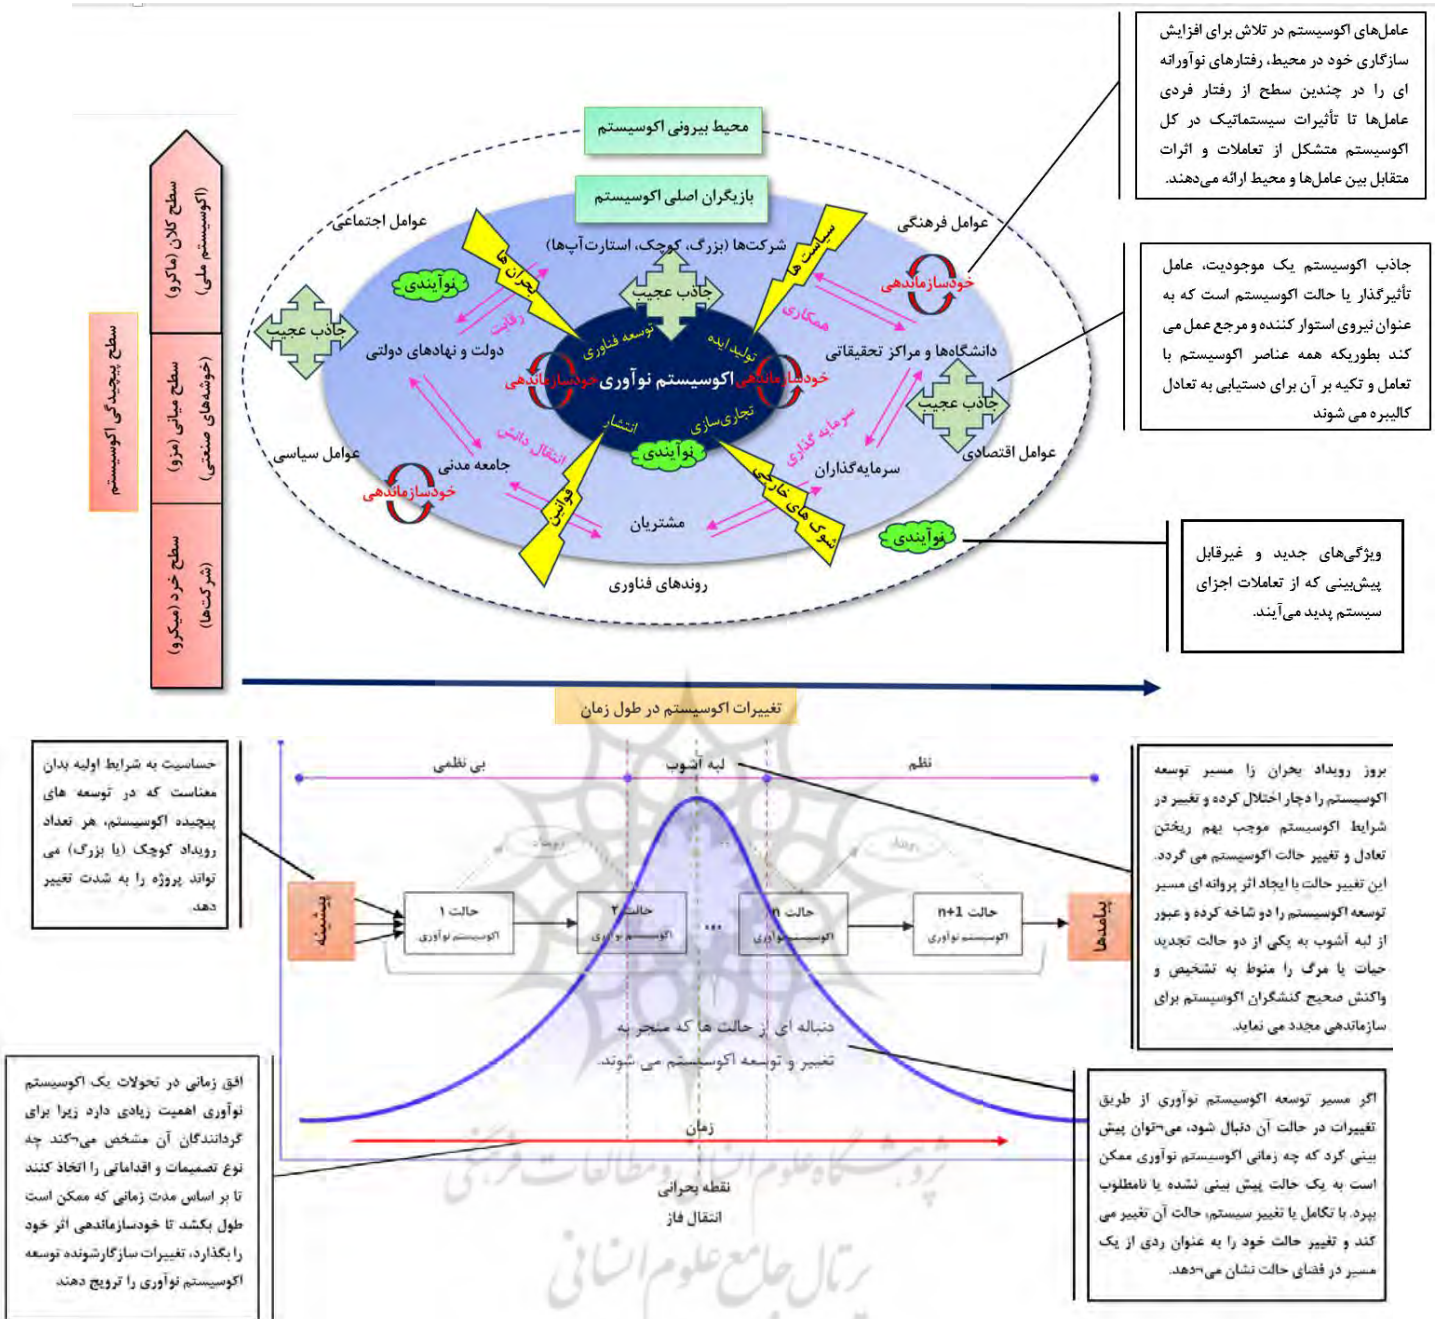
عامل‌های اکوسیستم در تلاش برای افزایش سازگاری خود در محیط، رفتارهای نوآورانه ای را در چندین سطح از رفتار فردی عامل‌ها تا تأثیرات سیستماتیک در کل اکوسیستم متشکل از تعاملات و اثرات متقابل بین عامل‌ها و محیط ارائه می‌دهند.

محیط بیرونی اکوسیستم

بازیگران اصلی اکوسیستم

سطح کلان (ماکرو) (اکوسیستم ملی)

سطح میانی (مزو) (خوشه‌های صنعتی)

سطح خرد (میکرو) (شرکت‌ها)

سطح پیچیدگی اکوسیستم

عوامل اجتماعی

عوامل فرهنگی

شرکت‌ها (بزرگ، کوچک، استارت‌آپ‌ها)

بحران ها

سیاست ها

نوآیندی

جاذب عجیب

خودسازماندهی

رقابت

همکاری

دولت و نهادهای دولتی

دانشگاه‌ها و مراکز تحقیقاتی

توسعه فناوری

تولید ایده

اکوسیستم نوآوری

تجاری سازی

انتشار

انتقال دانش

سرمایه گذاری

جاذب اکوسیستم یک موجودیت، عامل تأثیرگذار یا حالت اکوسیستم است که به عنوان نیروی استوار کننده و مرجع عمل می کند بطوریکه همه عناصر اکوسیستم با تعامل و تکیه بر آن برای دستیابی به تعادل کالیبره می شوند

عوامل سیاسی

جامعه مدنی

عوامل اقتصادی

سرمایه‌گذاران

قوانین

شوک های خارجی

مشتریان

روندهای فناوری

ویژگی‌های جدید و غیرقابل پیش‌بینی که از تعاملات اجزای سیستم پدید می‌آیند.

تغییرات اکوسیستم در طول زمان

حساسیت به شرایط اولیه بدان معناست که در توسعه های پیچیده اکوسیستم، هر تعداد رویداد کوچک (یا بزرگ) می تواند پروژه را به شدت تغییر دهد

بی نظمی

لبه آشوب

نظم

بروز رویداد بحران از مسیر توسعه اکوسیستم را دچار اختلال کرده و تغییر در شرایط اکوسیستم موجب بهم ریختن تعادل و تغییر حالت اکوسیستم می گردد. این تغییر حالت با ایجاد اثر پروانه ای مسیر توسعه اکوسیستم را دو شاخه کرده و عبور از لبه آشوب به یکی از دو حالت تجدید حیات یا مرگ را منوط به تشخیص و واکنش صحیح کنشگران اکوسیستم برای سازماندهی مجدد می نماید.

پیشینه

حالت ۱ اکوسیستم نوآوری

حالت ۲ اکوسیستم نوآوری

...

حالت n اکوسیستم نوآوری

حالت n+1 اکوسیستم نوآوری

پیامدها

دنباله ای از حالت ها که منجر به تغییر و توسعه اکوسیستم می شوند.

افق زمانی در تحولات یک اکوسیستم نوآوری اهمیت زیادی دارد زیرا برای گردانندگان آن مشخص می‌کند چه نوع تصمیمات و اقداماتی را اتخاذ کنند تا بر اساس مدت زمانی که ممکن است طول بکشد تا خودسازماندهی اثر خود را بگذارد، تغییرات سازگارشونده توسعه اکوسیستم نوآوری را ترویج دهند.

زمان

نقطه بحرانی

انتقال فاز

اگر مسیر توسعه اکوسیستم نوآوری از طریق تغییرات در حالت آن دنبال شود، می‌توان پیش بینی کرد که چه زمانی اکوسیستم نوآوری ممکن است به یک حالت پیش بینی نشده یا نامطلوب برود. با تکامل یا تغییر سیستم، حالت آن تغییر می کند و تغییر حالت خود را به عنوان ردی از یک مسیر در فضای حالت نشان می‌دهد.

پژوهشگاه علوم انسانی و مطالعات فرهنگی
پرتال جامع علوم انسانی